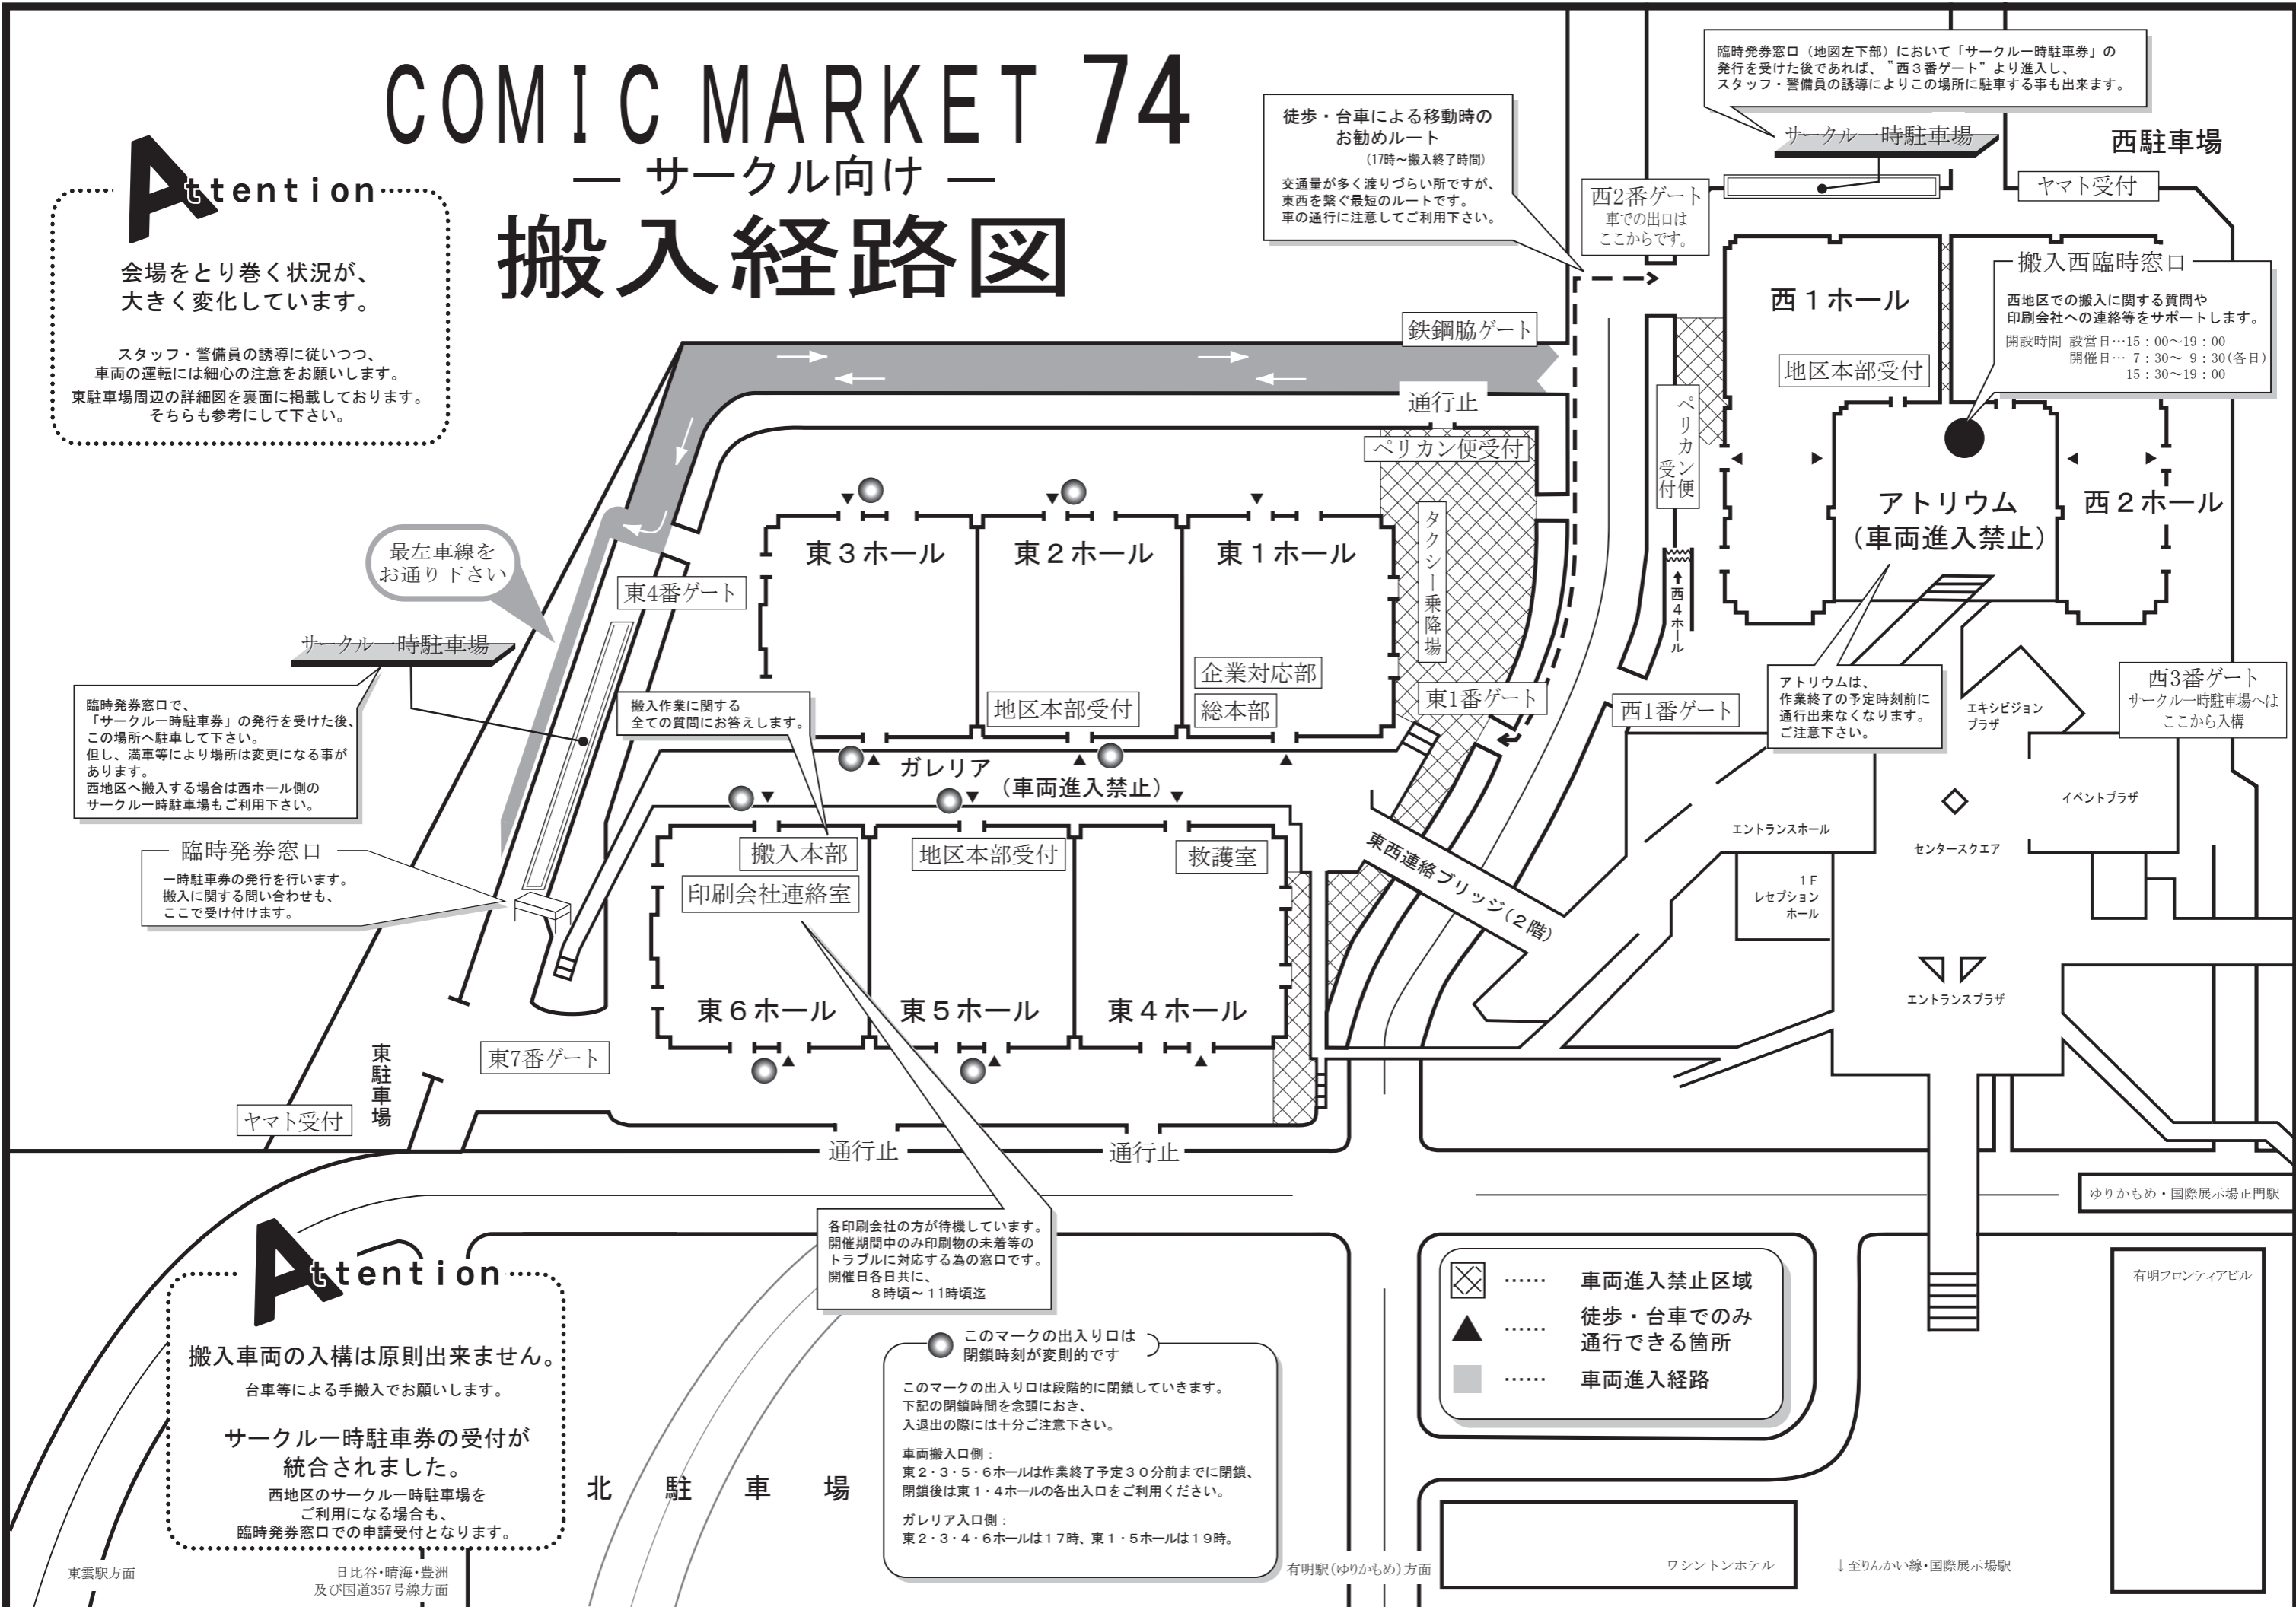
COMIC MARKET 74
— サークル向け —
搬入経路図

Attention
会場をとり巻く状況が、大きく変化しています。
スタッフ・警備員の誘導に従いつつ、車両の運転には細心の注意をお願いします。
東駐車場周辺の詳細図を裏面に掲載しております。そちらも参考にして下さい。

徒歩・台車による移動時のお勧めルート
(17時~搬入終了時間)
交通量が多く渡りづらい所ですが、東西を繋ぐ最短のルートです。車の通行に注意してご利用下さい。

臨時発券窓口（地図左下部）において「サークル一時駐車券」の発行を受けた後であれば、"西３番ゲート"より進入し、スタッフ・警備員の誘導によりこの場所に駐車する事も出来ます。

サークル一時駐車場
西駐車場
ヤマト受付
西2番ゲート
車での出口はここからです。

搬入西臨時窓口
西地区での搬入に関する質問や印刷会社への連絡等をサポートします。
開設時間 設営日…15：00~19：00
開催日… 7：30~ 9：30(各日)
15：30~19：00

西１ホール
地区本部受付
鉄鋼脇ゲート
通行止
ペリカン便受付
ペリカン便受付
タクシー乗降場
西４ホール
アトリウム（車両進入禁止）
西２ホール

最左車線をお通り下さい
東4番ゲート
サークル一時駐車場
東３ホール
東２ホール
東１ホール
企業対応部
総本部
地区本部受付
東1番ゲート
西1番ゲート

臨時発券窓口で、「サークル一時駐車券」の発行を受けた後、この場所へ駐車して下さい。
但し、満車等により場所は変更になる事があります。
西地区へ搬入する場合は西ホール側のサークル一時駐車場もご利用下さい。

搬入作業に関する全ての質問にお答えします。

アトリウムは、作業終了の予定時刻前に通行出来なくなります。ご注意下さい。

エキシビジョンプラザ
西3番ゲート
サークル一時駐車場へはここから入構

ガレリア（車両進入禁止）
東西連絡ブリッジ（2階）
エントランスホール
イベントプラザ
センタースクエア
1F レセプションホール
エントランスプラザ

臨時発券窓口
一時駐車券の発行を行います。
搬入に関する問い合わせも、ここで受け付けます。

搬入本部
地区本部受付
救護室
印刷会社連絡室
東６ホール
東５ホール
東４ホール
東7番ゲート
東駐車場
ヤマト受付
通行止
通行止
ゆりかもめ・国際展示場正門駅

各印刷会社の方が待機しています。
開催期間中のみ印刷物の未着等のトラブルに対応する為の窓口です。
開催日各日共に、
８時頃~１１時頃迄

Attention
搬入車両の入構は原則出来ません。
台車等による手搬入でお願いします。
サークル一時駐車券の受付が統合されました。
西地区のサークル一時駐車場をご利用になる場合も、臨時発券窓口での申請受付となります。

このマークの出入り口は閉鎖時刻が変則的です
このマークの出入り口は段階的に閉鎖していきます。
下記の閉鎖時間を念頭におき、入退出の際には十分ご注意下さい。
車両搬入口側：
東２・３・５・６ホールは作業終了予定３０分前までに閉鎖、閉鎖後は東１・４ホールの各出入口をご利用ください。
ガレリア入口側：
東２・３・４・６ホールは１７時、東１・５ホールは１９時。

…… 車両進入禁止区域
…… 徒歩・台車でのみ通行できる箇所
…… 車両進入経路

有明フロンティアビル
北　駐　車　場
東雲駅方面
日比谷・晴海・豊洲及び国道357号線方面
有明駅(ゆりかもめ)方面
ワシントンホテル
↓至りんかい線・国際展示場駅